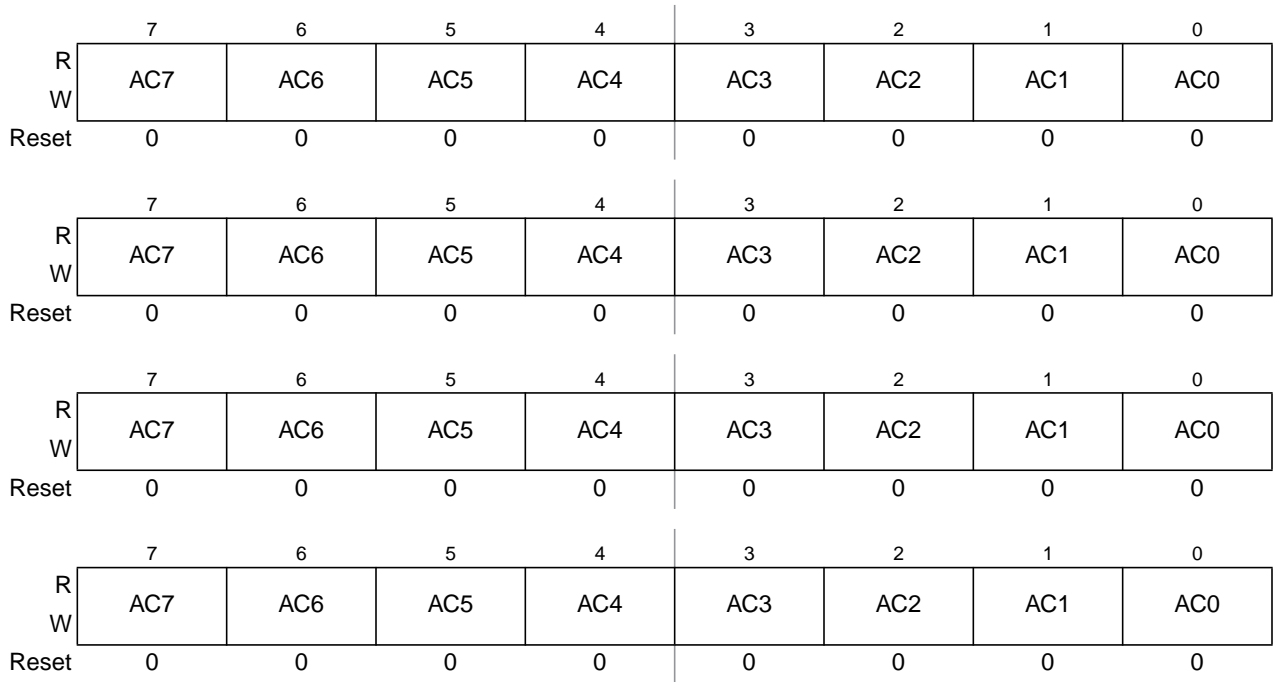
|  | 7 | 6 | 5 | 4 | 3 | 2 | 1 | 0 |
|---|---|---|---|---|---|---|---|---|
| R W | AC7 | AC6 | AC5 | AC4 | AC3 | AC2 | AC1 | AC0 |
| Reset | 0 | 0 | 0 | 0 | 0 | 0 | 0 | 0 |

|  | 7 | 6 | 5 | 4 | 3 | 2 | 1 | 0 |
|---|---|---|---|---|---|---|---|---|
| R W | AC7 | AC6 | AC5 | AC4 | AC3 | AC2 | AC1 | AC0 |
| Reset | 0 | 0 | 0 | 0 | 0 | 0 | 0 | 0 |

|  | 7 | 6 | 5 | 4 | 3 | 2 | 1 | 0 |
|---|---|---|---|---|---|---|---|---|
| R W | AC7 | AC6 | AC5 | AC4 | AC3 | AC2 | AC1 | AC0 |
| Reset | 0 | 0 | 0 | 0 | 0 | 0 | 0 | 0 |

|  | 7 | 6 | 5 | 4 | 3 | 2 | 1 | 0 |
|---|---|---|---|---|---|---|---|---|
| R W | AC7 | AC6 | AC5 | AC4 | AC3 | AC2 | AC1 | AC0 |
| Reset | 0 | 0 | 0 | 0 | 0 | 0 | 0 | 0 |